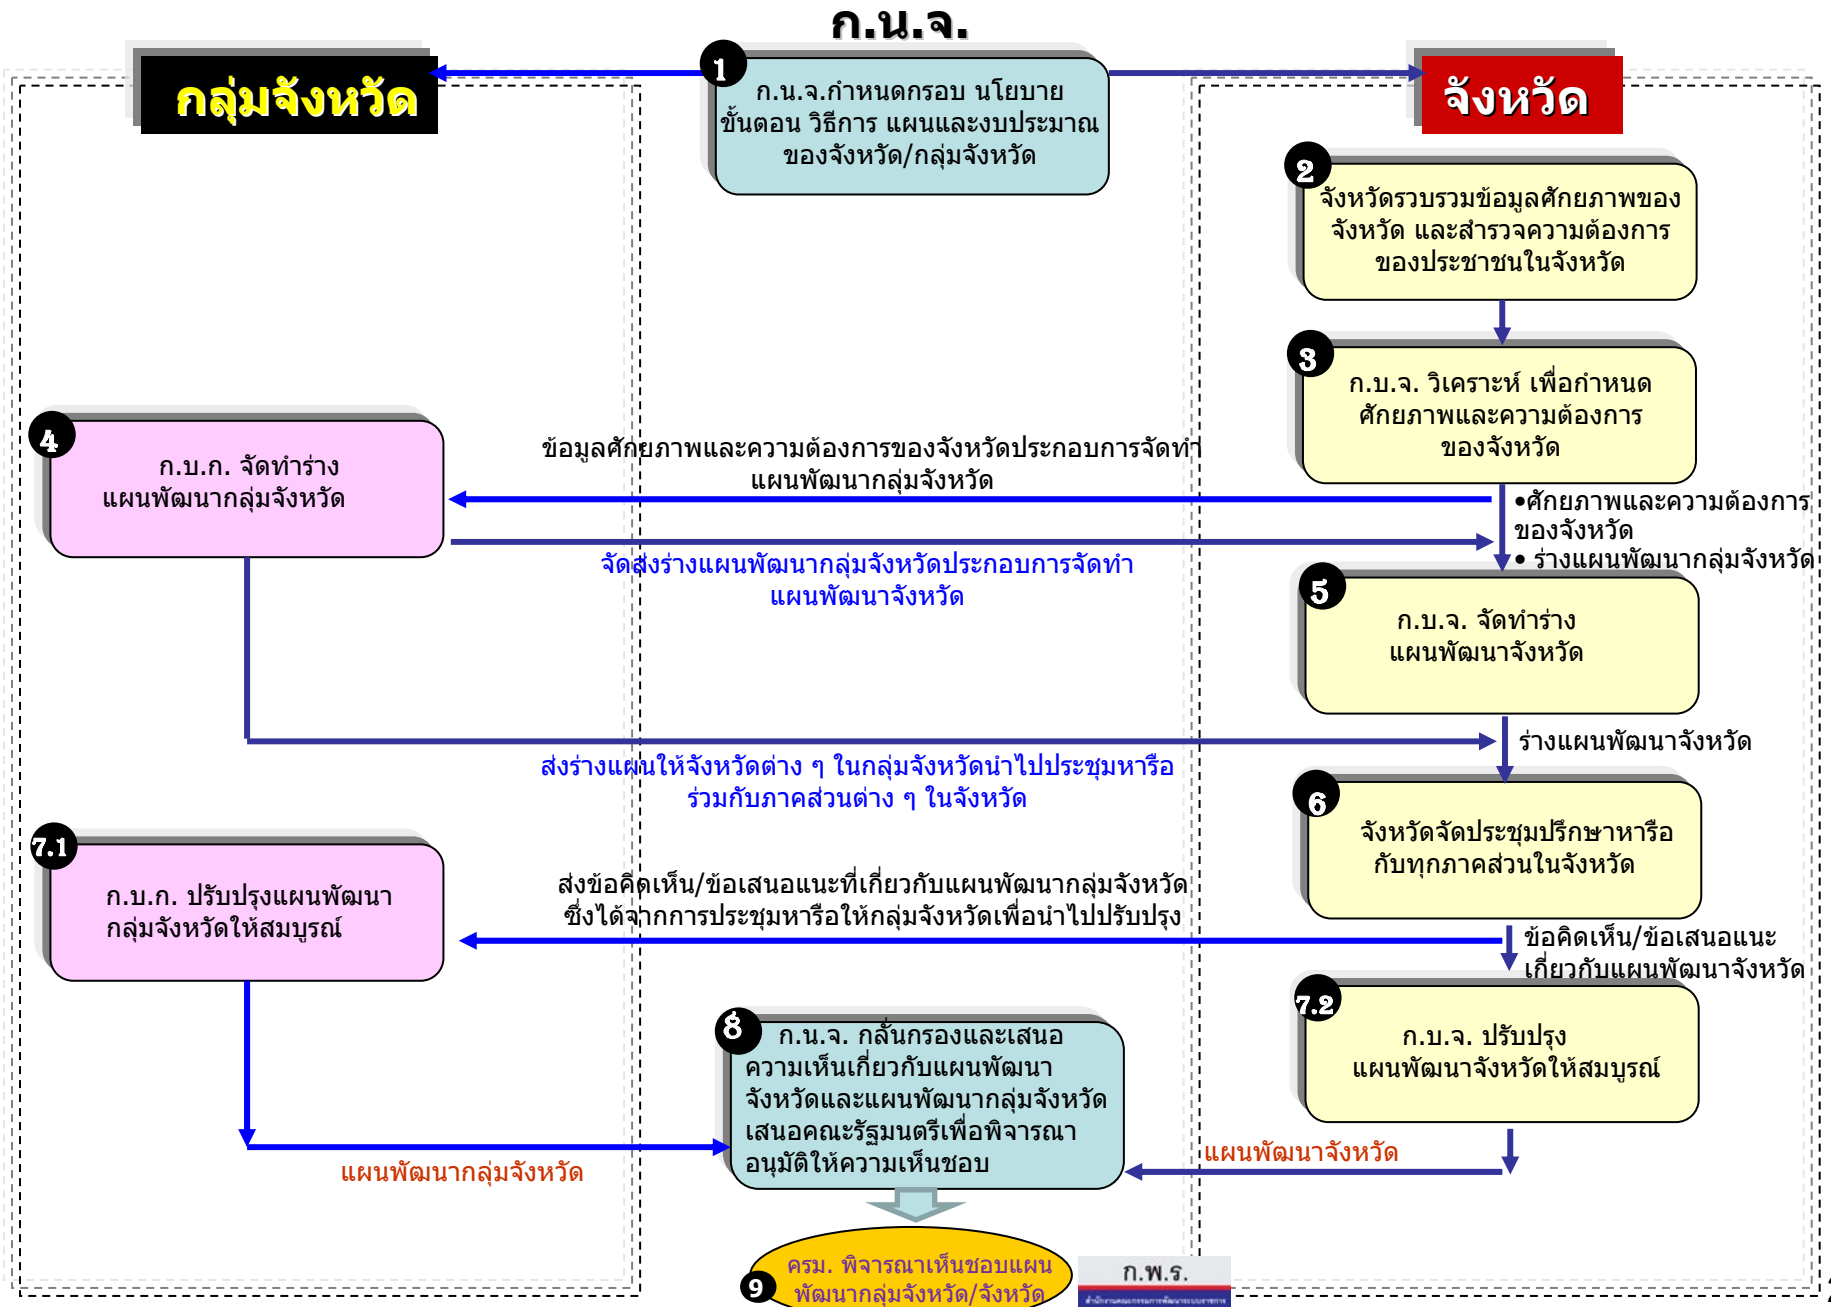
ก.น.จ.

กลุ่มจังหวัด

จังหวัด

1
ก.น.จ.กำหนดกรอบ นโยบาย ขั้นตอน วิธีการ แผนและงบประมาณ ของจังหวัด/กลุ่มจังหวัด

2
จังหวัดรวบรวมข้อมูลศักยภาพของจังหวัด และสำรวจความต้องการของประชาชนในจังหวัด

3
ก.บ.จ. วิเคราะห์ เพื่อกำหนดศักยภาพและความต้องการของจังหวัด

4
ก.บ.ก. จัดทำร่าง แผนพัฒนากลุ่มจังหวัด

ข้อมูลศักยภาพและความต้องการของจังหวัดประกอบการจัดทำแผนพัฒนากลุ่มจังหวัด

•ศักยภาพและความต้องการของจังหวัด
• ร่างแผนพัฒนากลุ่มจังหวัด

จัดส่งร่างแผนพัฒนากลุ่มจังหวัดประกอบการจัดทำแผนพัฒนาจังหวัด

5
ก.บ.จ. จัดทำร่าง แผนพัฒนาจังหวัด

ร่างแผนพัฒนาจังหวัด

ส่งร่างแผนให้จังหวัดต่าง ๆ ในกลุ่มจังหวัดนำไปประชุมหารือร่วมกับภาคส่วนต่าง ๆ ในจังหวัด

6
จังหวัดจัดประชุมปรึกษาหารือกับทุกภาคส่วนในจังหวัด

7.1
ก.บ.ก. ปรับปรุงแผนพัฒนากลุ่มจังหวัดให้สมบูรณ์

ส่งข้อคิดเห็น/ข้อเสนอแนะที่เกี่ยวกับแผนพัฒนากลุ่มจังหวัดซึ่งได้จากการประชุมหารือให้กลุ่มจังหวัดเพื่อนำไปปรับปรุง

ข้อคิดเห็น/ข้อเสนอแนะเกี่ยวกับแผนพัฒนาจังหวัด

7.2
ก.บ.จ. ปรับปรุง แผนพัฒนาจังหวัดให้สมบูรณ์

8
ก.น.จ. กลั่นกรองและเสนอความเห็นเกี่ยวกับแผนพัฒนาจังหวัดและแผนพัฒนากลุ่มจังหวัด เสนอคณะรัฐมนตรีเพื่อพิจารณาอนุมัติให้ความเห็นชอบ

แผนพัฒนาจังหวัด

แผนพัฒนากลุ่มจังหวัด

9
ครม. พิจารณาเห็นชอบแผนพัฒนากลุ่มจังหวัด/จังหวัด

ก.พ.ร.